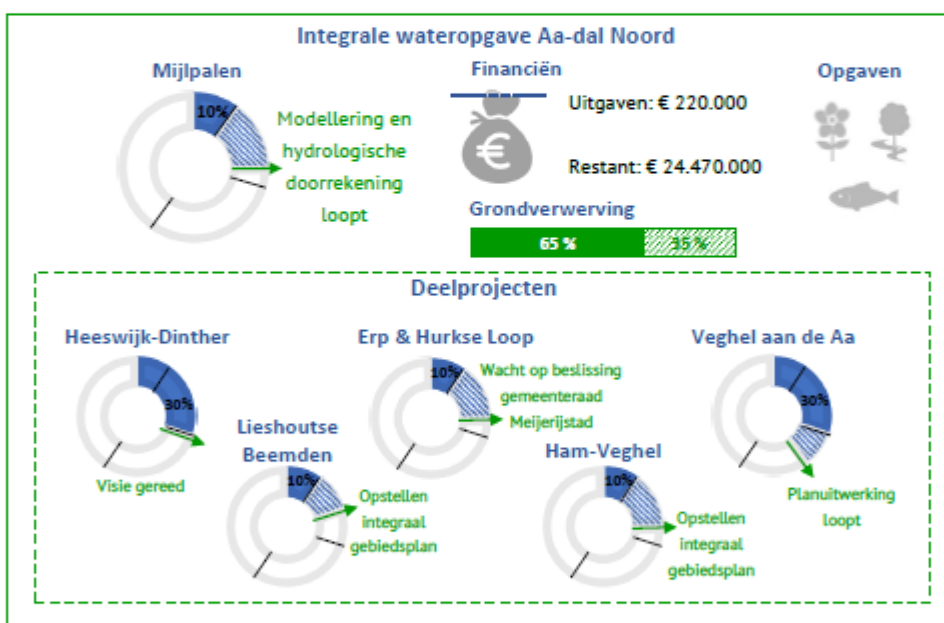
Integrale wateropgave Aa-dal Noord

Mijlpalen

10%

Modellering en hydrologische doorrekening loopt

Financiën

€

Uitgaven: € 220.000

Restant: € 24.470.000

Opgaven

Grondverwerving

65 %

35 %

Deelprojecten

Heeswijk-Dinther

30%

Visie gereed

Lieshoutse Beemden

10%

Opstellen integraal gebiedsplan

Erp & Hurkse Loop

10%

Wacht op beslissing gemeenteraad Meijerijstad

Ham-Veghel

10%

Opstellen integraal gebiedsplan

Veghel aan de Aa

30%

Planuitwerking loopt